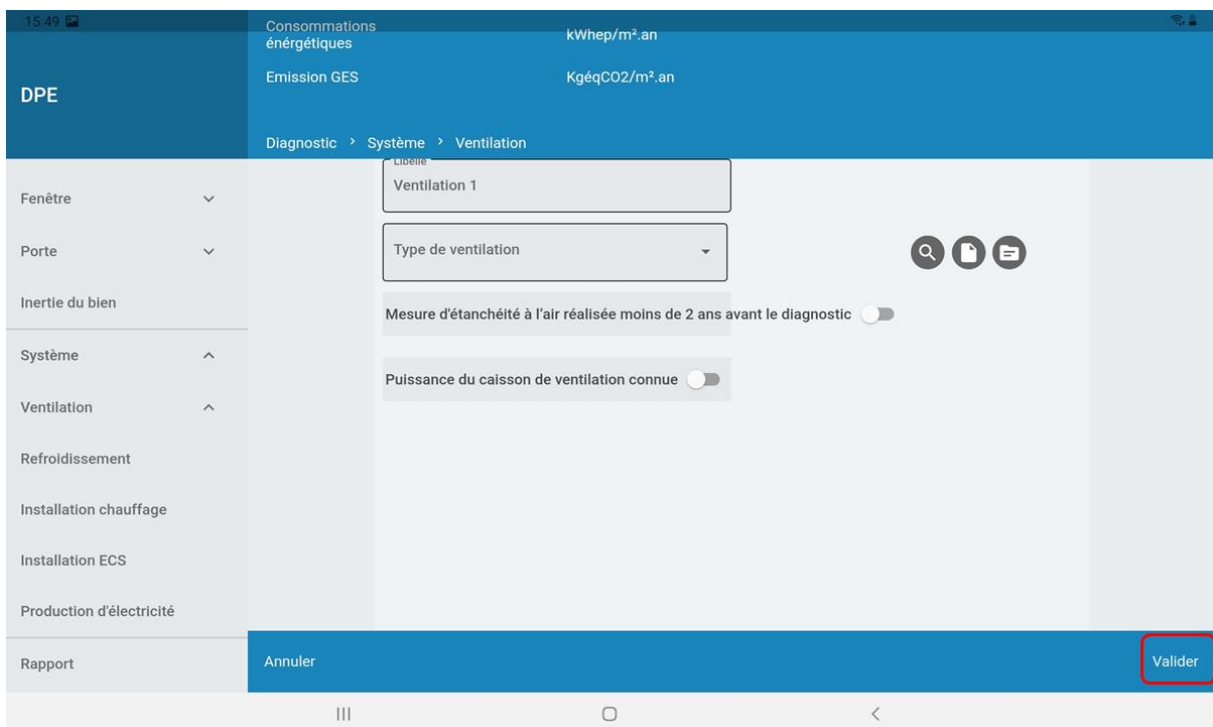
15:49

DPE

Consommations énérgétiques kWhep/m².an

Emission GES KgéqCO2/m².an

Diagnostic › Système › Ventilation

Fenêtre

Porte

Inertie du bien

Système

Ventilation

Refroidissement

Installation chauffage

Installation ECS

Production d'électricité

Rapport

Libellé
Ventilation 1

Type de ventilation

Mesure d'étanchéité à l'air réalisée moins de 2 ans avant le diagnostic

Puissance du caisson de ventilation connue

Annuler

Valider